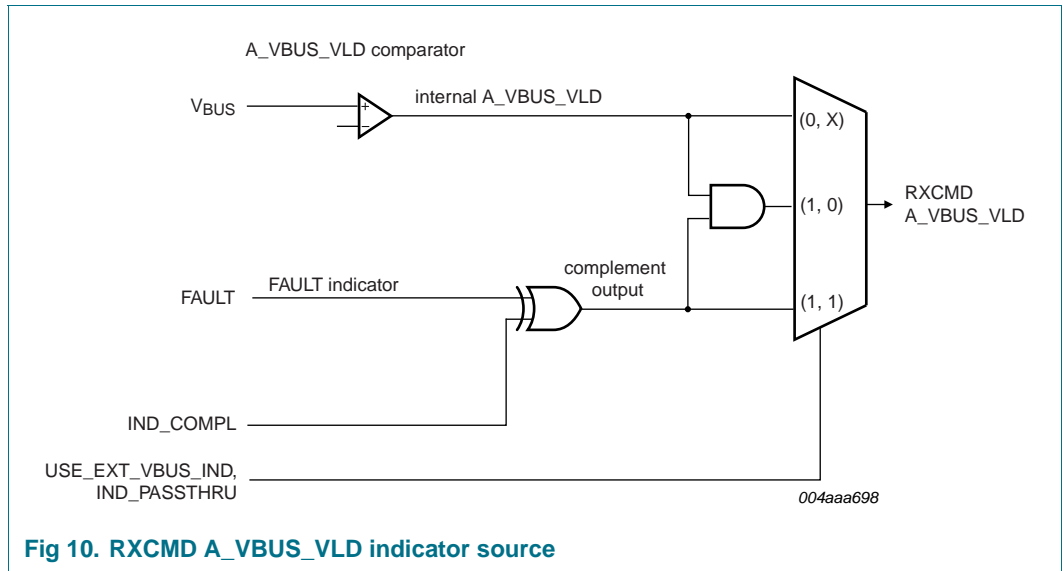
A_VBUS_VLD comparator

$V_{BUS}$

+

internal A_VBUS_VLD

(0, X)

(1, 0)

RXCMD
A_VBUS_VLD

FAULT

FAULT indicator

complement output

(1, 1)

IND_COMPL

USE_EXT_VBUS_IND,
IND_PASSTHRU

004aaa698

Fig 10. RXCMD A_VBUS_VLD indicator source